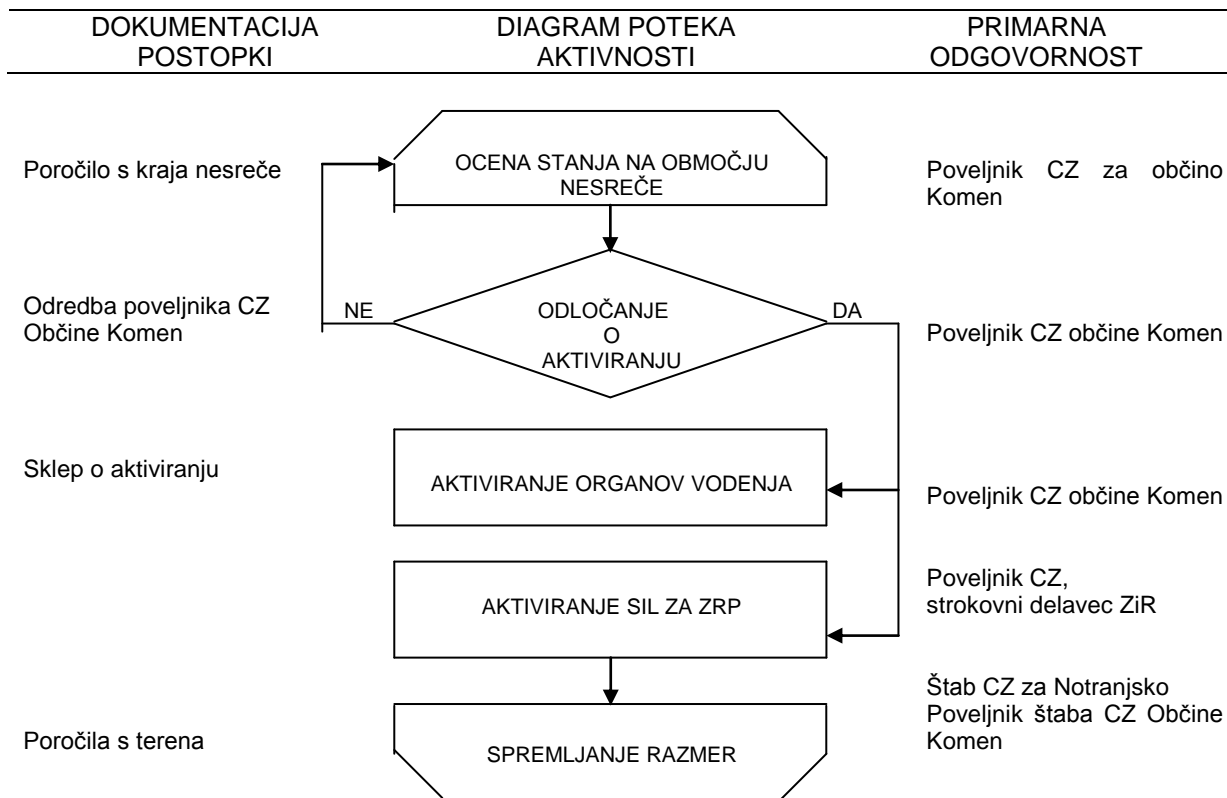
| DOKUMENTACIJA POSTOPKI | DIAGRAM POTEKA AKTIVNOSTI | PRIMARNA ODGOVORNOST |
|---|---|---|
| Poročilo s kraja nesreče | OCENA STANJA NA OBMOČJU NESREČE | Poveljnik CZ za občino Komen |
| Odredba poveljnika CZ Občine Komen | NE ODLOČANJE O AKTIVIRANJU DA | Poveljnik CZ občine Komen |
| Sklep o aktiviranju | AKTIVIRANJE ORGANOV VODENJA | Poveljnik CZ občine Komen |
| | AKTIVIRANJE SIL ZA ZRP | Poveljnik CZ, strokovni delavec ZiR |
| Poročila s terena | SPREMLJANJE RAZMER | Štab CZ za Notranjsko Poveljnik štaba CZ Občine Komen |